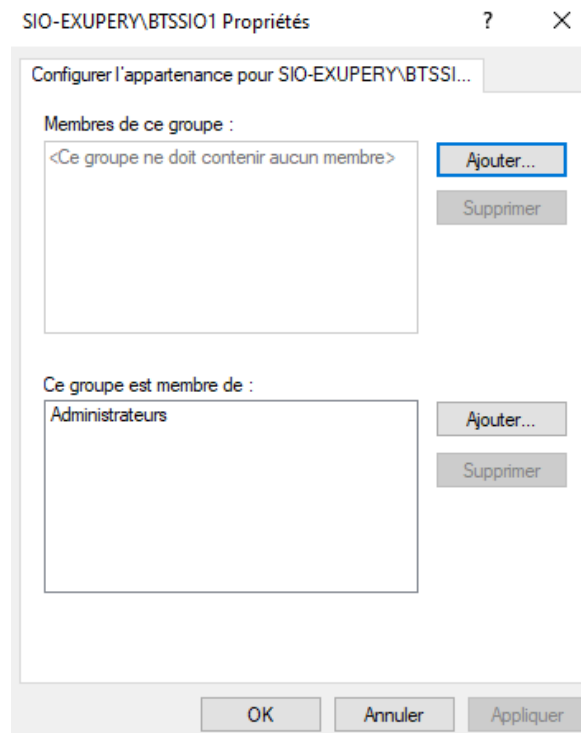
SIO-EXUPERY\BTSSIO1 Propriétés ? ×

Configurer l'appartenance pour SIO-EXUPERY\BTSSI...

Membres de ce groupe :

<Ce groupe ne doit contenir aucun membre>

Ajouter...

Supprimer

Ce groupe est membre de :

Administrateurs

Ajouter...

Supprimer

OK Annuler Appliquer